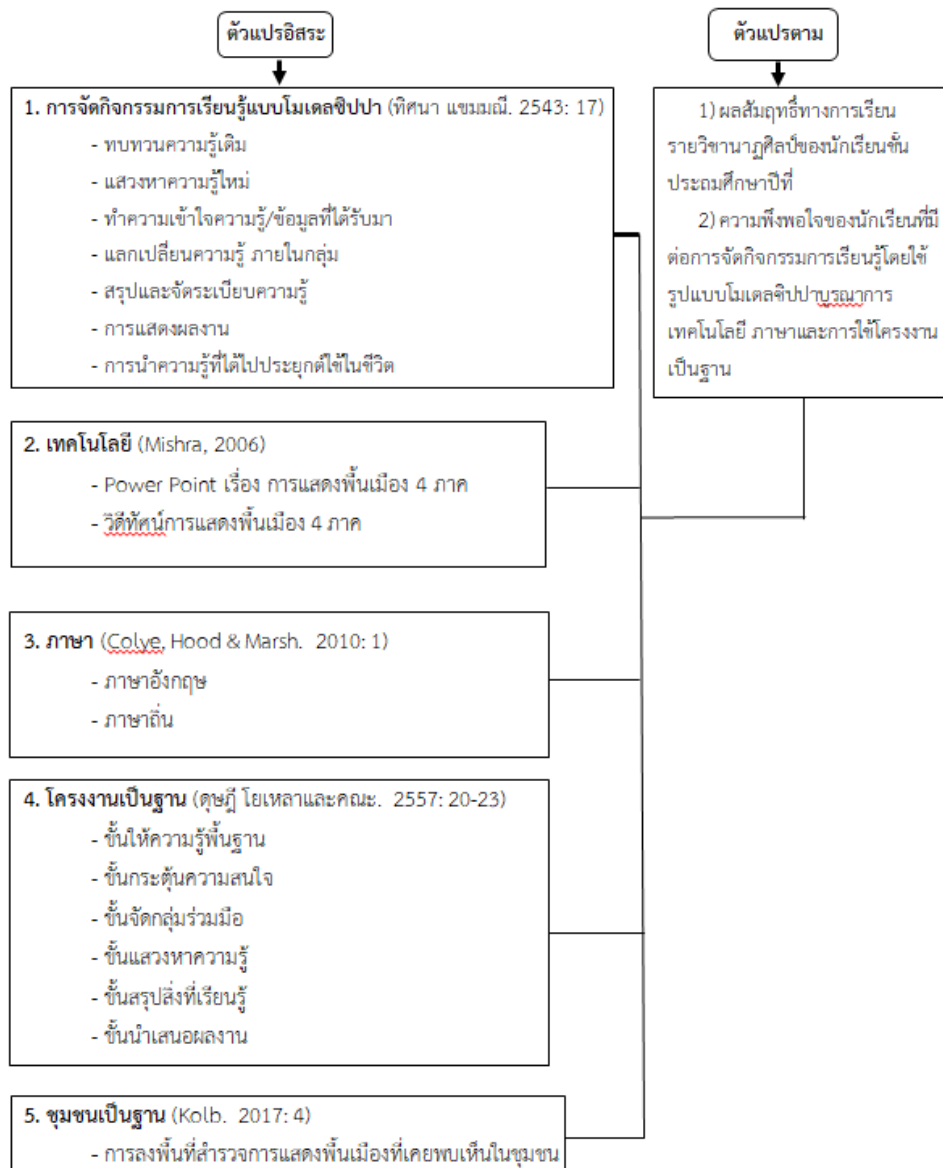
ตัวแปรอิสระ

ตัวแปรตาม

1. การจัดกิจกรรมการเรียนรู้แบบโมเดลซิปปา (ทิศนา แขมมณี. 2543: 17)
- ทบทวนความรู้เดิม
- แสวงหาความรู้ใหม่
- ทำความเข้าใจความรู้/ข้อมูลที่ได้รับมา
- แลกเปลี่ยนความรู้ ภายในกลุ่ม
- สรุปและจัดระเบียบความรู้
- การแสดงผลงาน
- การนำความรู้ที่ได้ไปประยุกต์ใช้ในชีวิต

1) ผลสัมฤทธิ์ทางการเรียนรายวิชานาฏศิลป์ของนักเรียนชั้นประถมศึกษาปีที่
2) ความพึงพอใจของนักเรียนที่มีต่อการจัดกิจกรรมการเรียนรู้โดยใช้รูปแบบโมเดลซิปปาบูรณาการเทคโนโลยี ภาษาและการใช้โครงงานเป็นฐาน

2. เทคโนโลยี (Mishra, 2006)
- Power Point เรื่อง การแสดงพื้นเมือง 4 ภาค
- วีดีทัศน์การแสดงพื้นเมือง 4 ภาค

3. ภาษา (Colye, Hood & Marsh. 2010: 1)
- ภาษาอังกฤษ
- ภาษาถิ่น

4. โครงงานเป็นฐาน (ดุษฎี โยเหลาและคณะ. 2557: 20-23)
- ขั้นให้ความรู้พื้นฐาน
- ขั้นกระตุ้นความสนใจ
- ขั้นจัดกลุ่มร่วมมือ
- ขั้นแสวงหาความรู้
- ขั้นสรุปสิ่งที่เรียนรู้
- ขั้นนำเสนอผลงาน

5. ชุมชนเป็นฐาน (Kolb. 2017: 4)
- การลงพื้นที่สำรวจการแสดงพื้นเมืองที่เคยพบเห็นในชุมชน